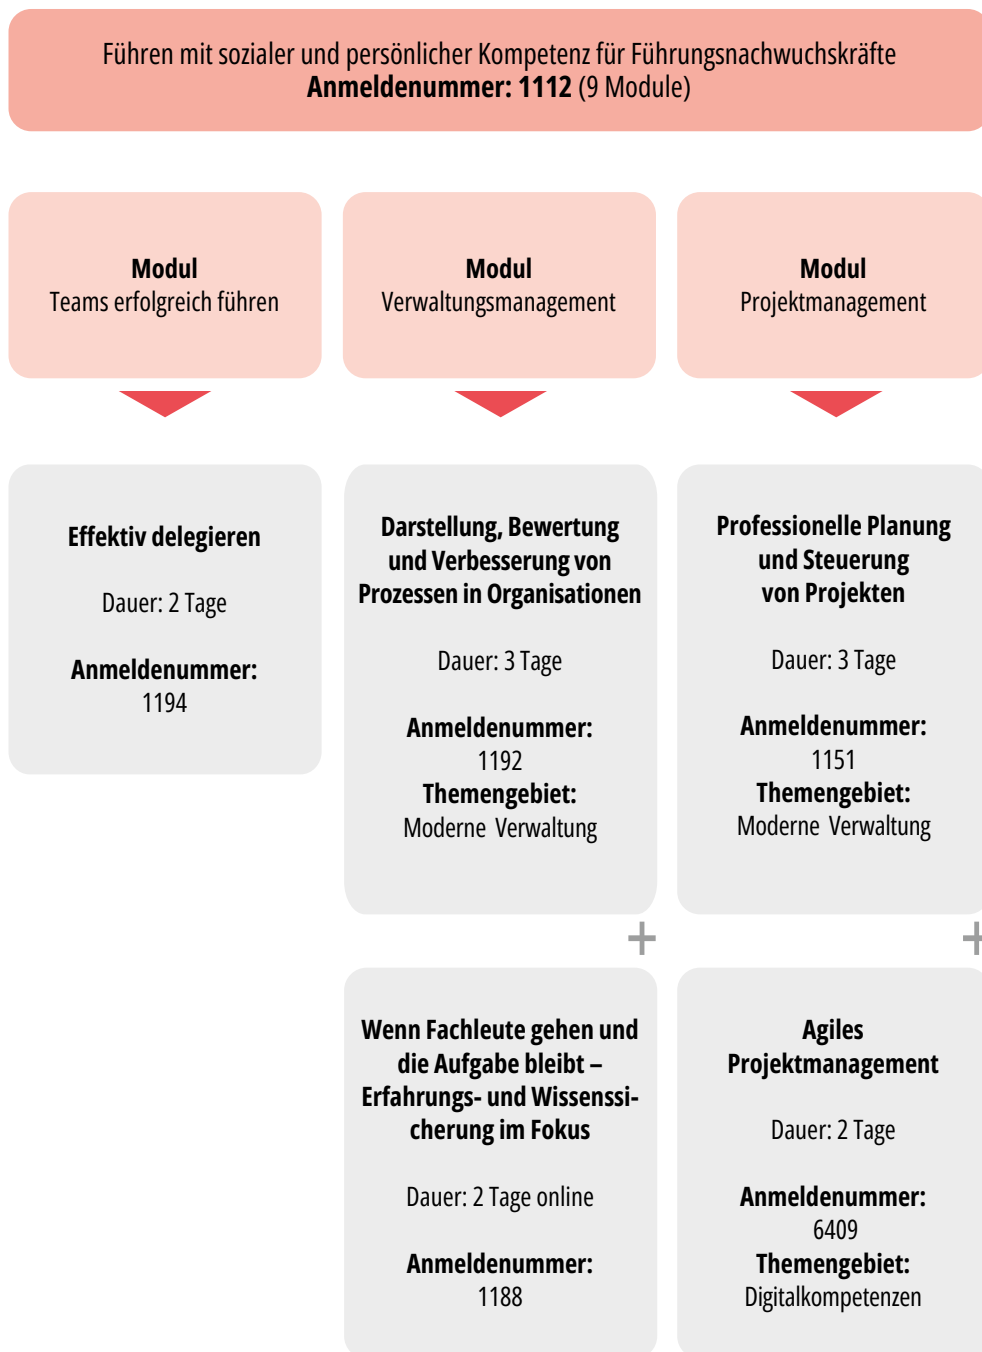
Führen mit sozialer und persönlicher Kompetenz für Führungsnachwuchskräfte
**Anmeldenummer: 1112** (9 Module)

**Modul**
Teams erfolgreich führen

**Modul**
Verwaltungsmanagement

**Modul**
Projektmanagement

**Effektiv delegieren**

Dauer: 2 Tage

**Anmeldenummer:**
1194

**Darstellung, Bewertung und Verbesserung von Prozessen in Organisationen**

Dauer: 3 Tage

**Anmeldenummer:**
1192
**Themengebiet:**
Moderne Verwaltung

**Professionelle Planung und Steuerung von Projekten**

Dauer: 3 Tage

**Anmeldenummer:**
1151
**Themengebiet:**
Moderne Verwaltung

+

+

**Wenn Fachleute gehen und die Aufgabe bleibt – Erfahrungs- und Wissenssicherung im Fokus**

Dauer: 2 Tage online

**Anmeldenummer:**
1188

**Agiles Projektmanagement**

Dauer: 2 Tage

**Anmeldenummer:**
6409
**Themengebiet:**
Digitalkompetenzen